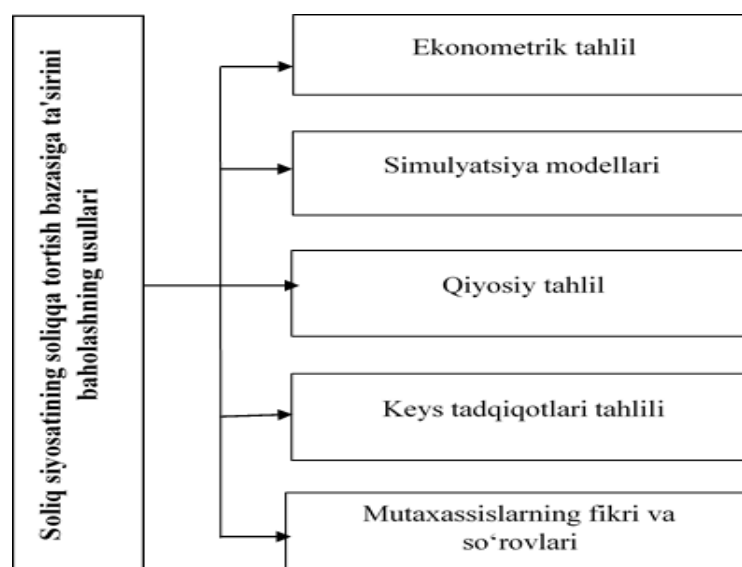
Soliq siyosatining soliqqa tortish bazasiga ta'sirini baholashning usullari

Ekonometrik tahlil

Simulyatsiya modellari

Qiyosiy tahlil

Keys tadqiqotlari tahlili

Mutaxassislarning fikri va so‘rovlari